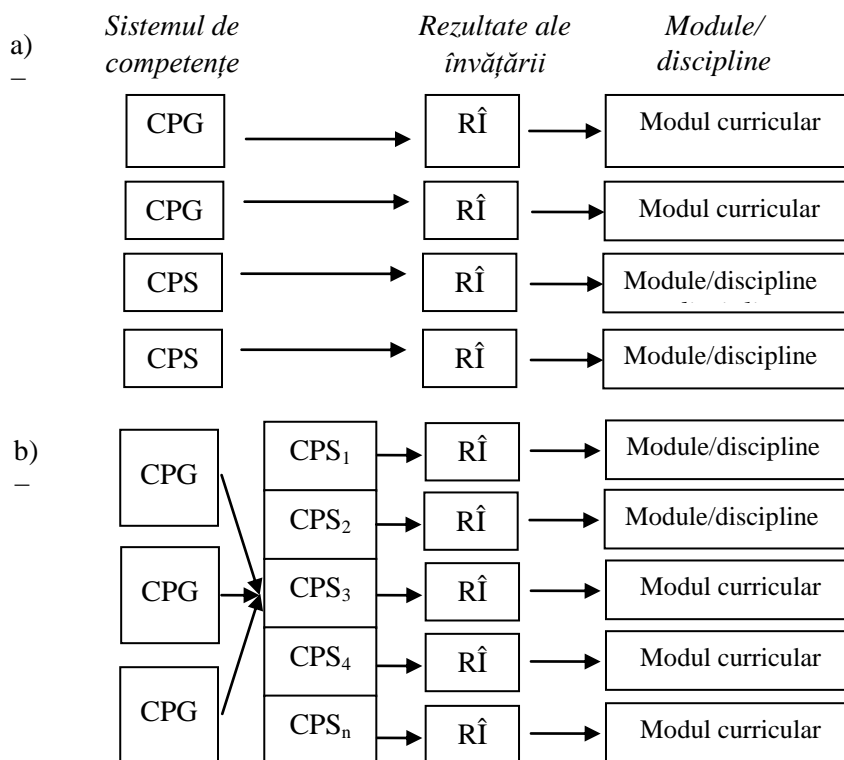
a) –

Sistemul de competențe

Rezultate ale învățării

Module/ discipline

CPG

RÎ

Modul curricular

CPG

RÎ

Modul curricular

CPS

RÎ

Module/discipline

CPS

RÎ

Module/discipline

b) –

CPG

CPG

CPG

$CPS_1$

RÎ

Module/discipline

$CPS_2$

RÎ

Module/discipline

$CPS_3$

RÎ

Modul curricular

$CPS_4$

RÎ

Modul curricular

$CPS_n$

RÎ

Modul curricular